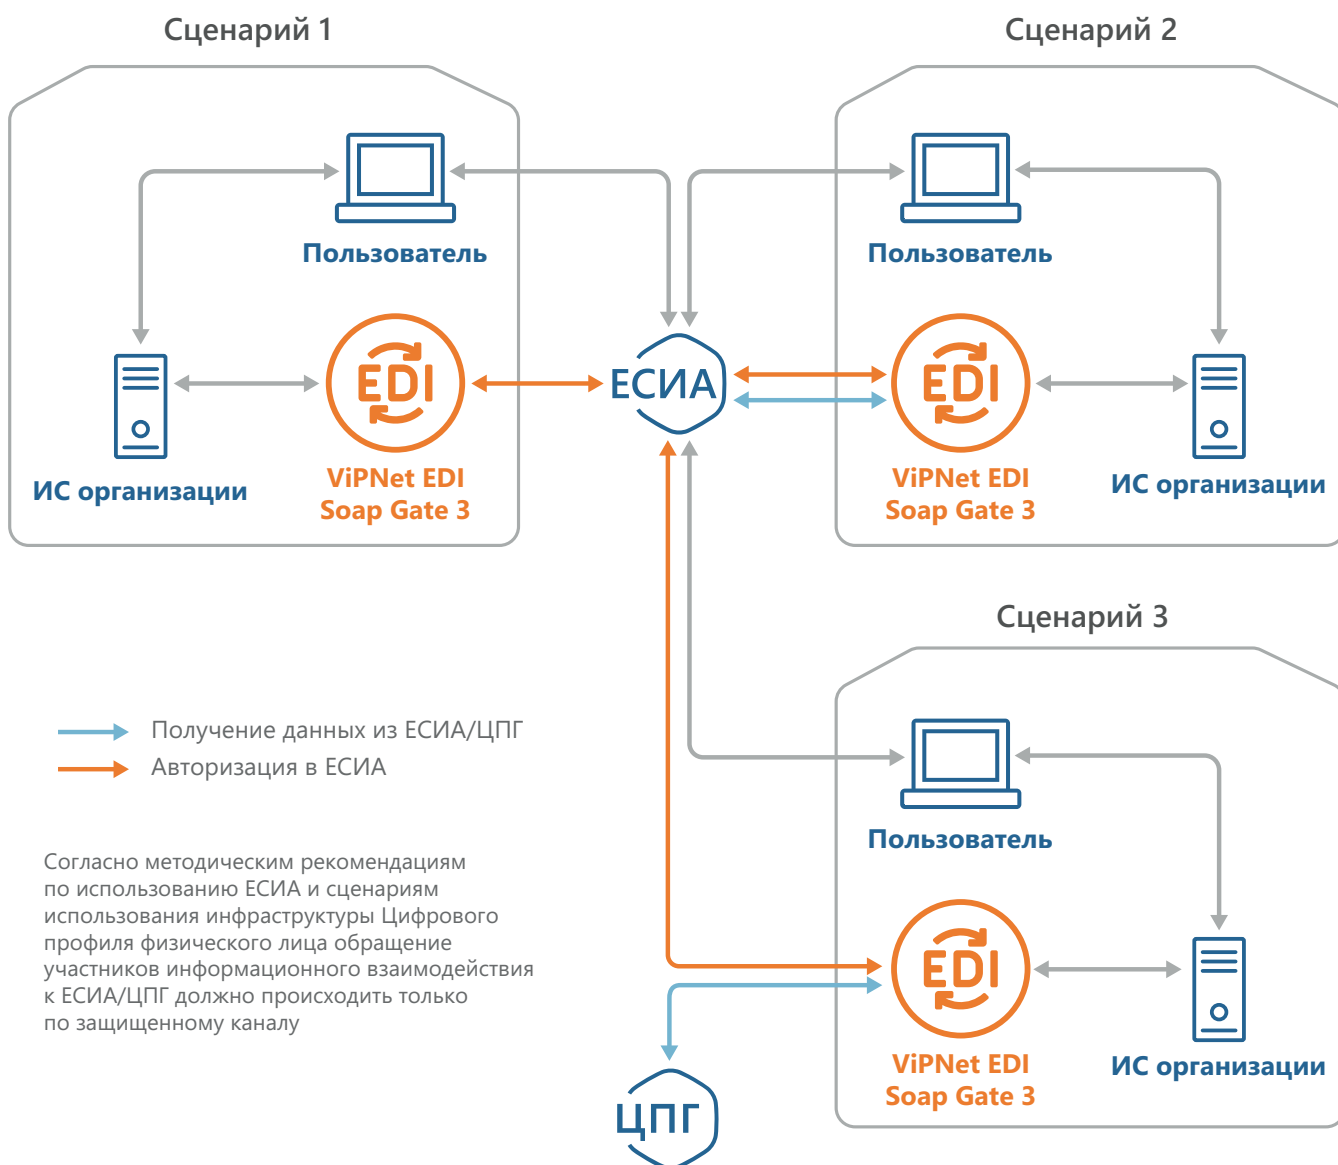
Сценарий 1

Пользователь

EDI

ИС организации

ViPNet EDI Soap Gate 3

ЕСИА

Сценарий 2

Пользователь

EDI

ViPNet EDI Soap Gate 3

ИС организации

Сценарий 3

Получение данных из ЕСИА/ЦПГ

Авторизация в ЕСИА

Пользователь

Согласно методическим рекомендациям по использованию ЕСИА и сценариям использования инфраструктуры Цифрового профиля физического лица обращение участников информационного взаимодействия к ЕСИА/ЦПГ должно происходить только по защищенному каналу

EDI

ViPNet EDI Soap Gate 3

ИС организации

ЦПГ